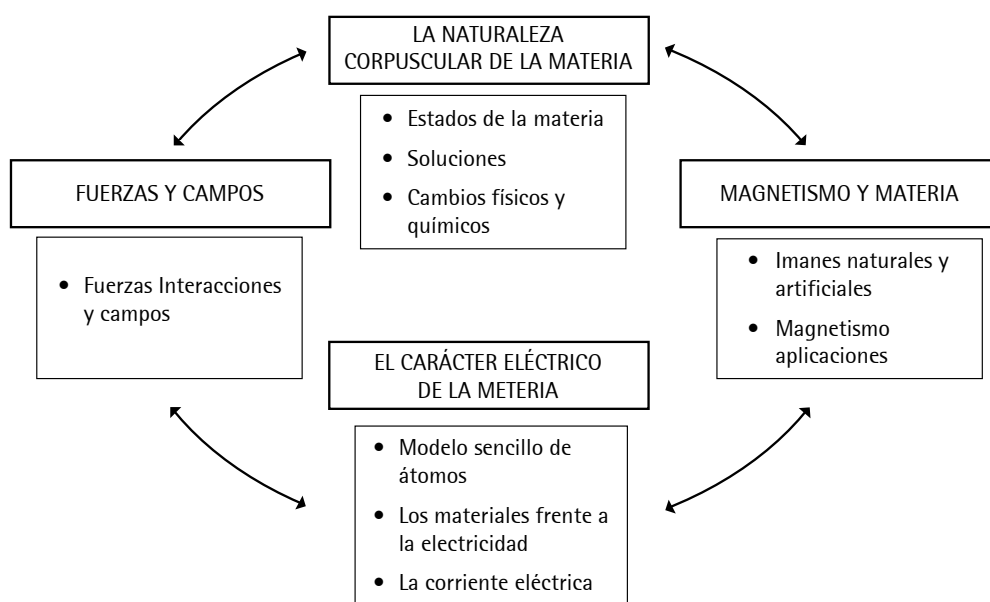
LA NATURALEZA CORPUSCULAR DE LA MATERIA

- Estados de la materia
- Soluciones
- Cambios físicos y químicos

FUERZAS Y CAMPOS

- Fuerzas Interacciones y campos

MAGNETISMO Y MATERIA

- Imanes naturales y artificiales
- Magnetismo aplicaciones

EL CARÁCTER ELÉCTRICO DE LA METERIA

- Modelo sencillo de átomos
- Los materiales frente a la electricidad
- La corriente eléctrica